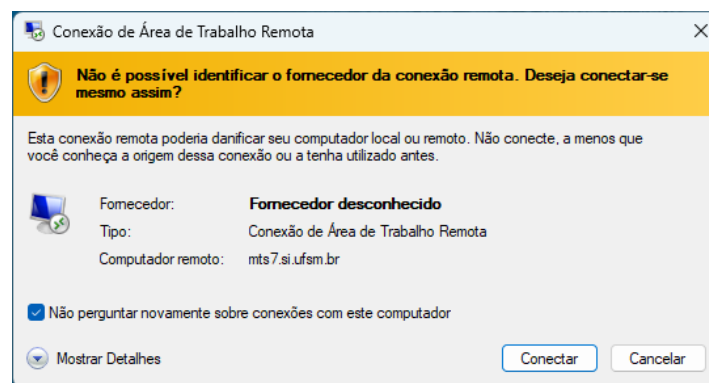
Conexão de Área de Trabalho Remota

Não é possível identificar o fornecedor da conexão remota. Deseja conectar-se mesmo assim?

Esta conexão remota poderia danificar seu computador local ou remoto. Não conecte, a menos que você conheça a origem dessa conexão ou a tenha utilizado antes.

| Fornecedor: | Fornecedor desconhecido |
|---|---|
| Tipo: | Conexão de Área de Trabalho Remota |
| Computador remoto: | mts7.si.ufsm.br |

Não perguntar novamente sobre conexões com este computador

Mostrar Detalhes

Conectar

Cancelar